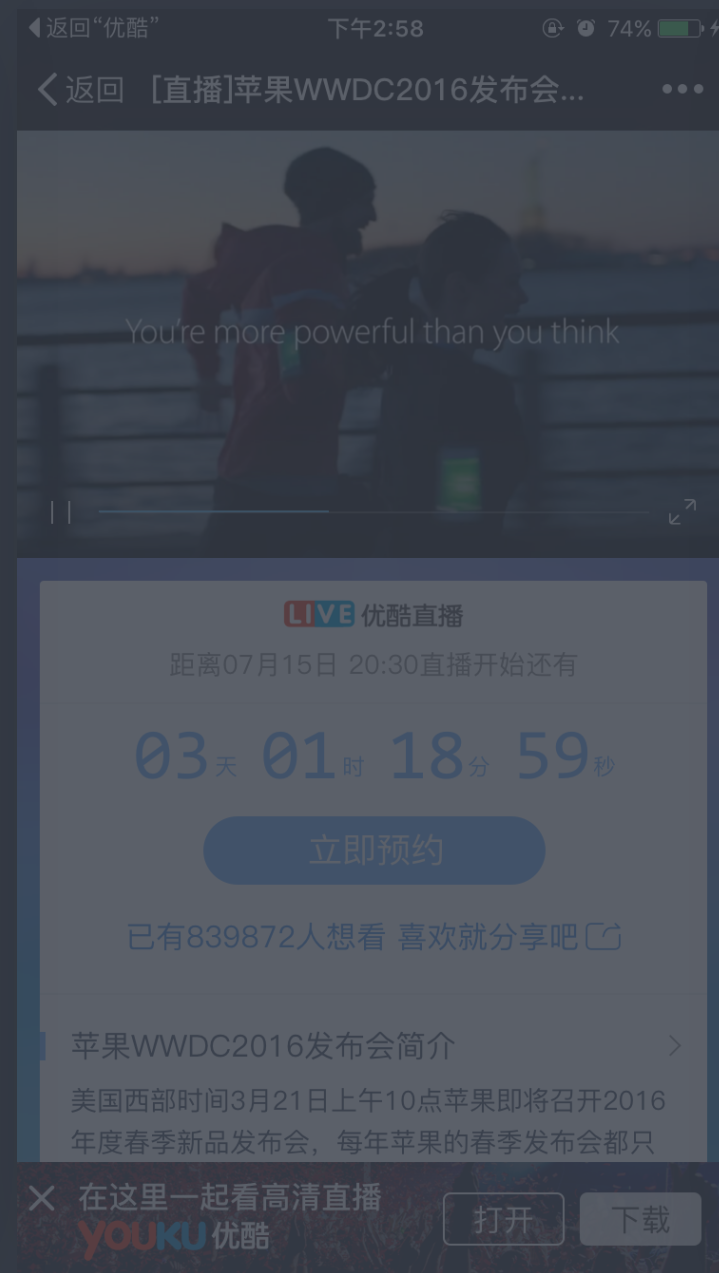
◀返回"优酷" 下午2:58 74%

< 返回 [直播]苹果WWDC2016发布会... •••

You're more powerful than you think

LIVE 优酷直播

距离07月15日 20:30直播开始还有

03天 01时 18分 59秒

立即预约

已有839872人想看 喜欢就分享吧

苹果WWDC2016发布会简介 >

美国西部时间3月21日上午10点苹果即将召开2016年度春季新品发布会，每年苹果的春季发布会都只

× 在这里一起看高清直播

YOUKU 优酷

打开

下载